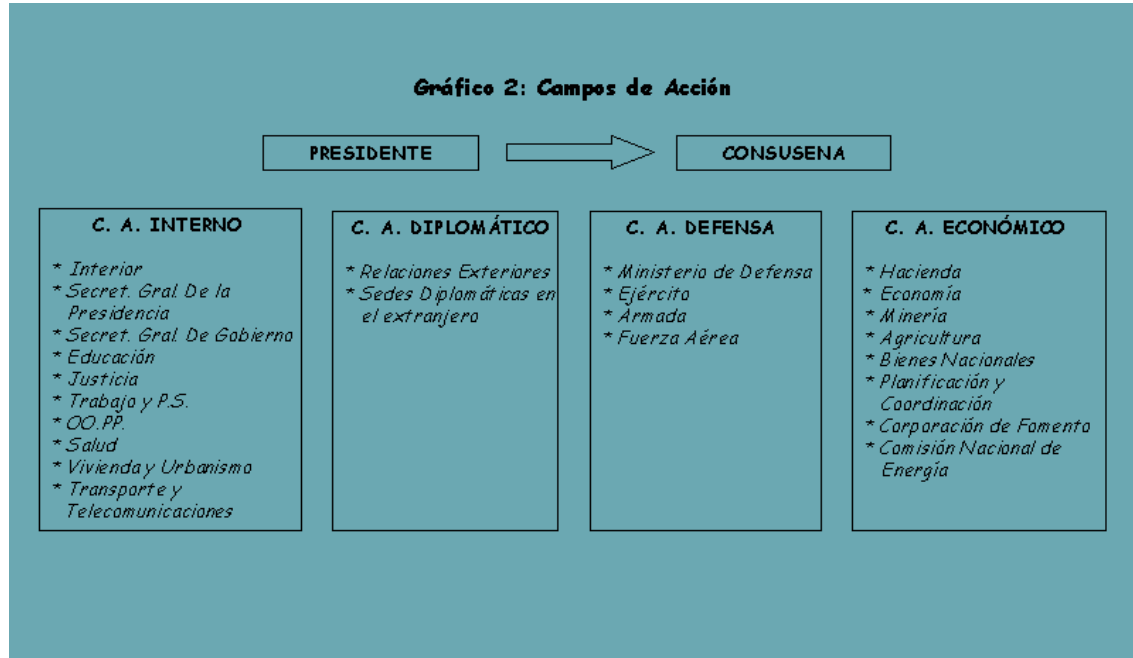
Gráfico 2: Campos de Acción

PRESIDENTE

CONSUSENA

C. A. INTERNO

* Interior
* Secret. Gral. De la Presidencia
* Secret. Gral. De Gobierno
* Educación
* Justicia
* Trabajo y P.S.
* OO.PP.
* Salud
* Vivienda y Urbanismo
* Transporte y Telecomunicaciones

C. A. DIPLOMÁTICO

* Relaciones Exteriores
* Sedes Diplomáticas en el extranjero

C. A. DEFENSA

* Ministerio de Defensa
* Ejército
* Armada
* Fuerza Aérea

C. A. ECONÓMICO

* Hacienda
* Economía
* Minería
* Agricultura
* Bienes Nacionales
* Planificación y Coordinación
* Corporación de Fomento
* Comisión Nacional de Energía